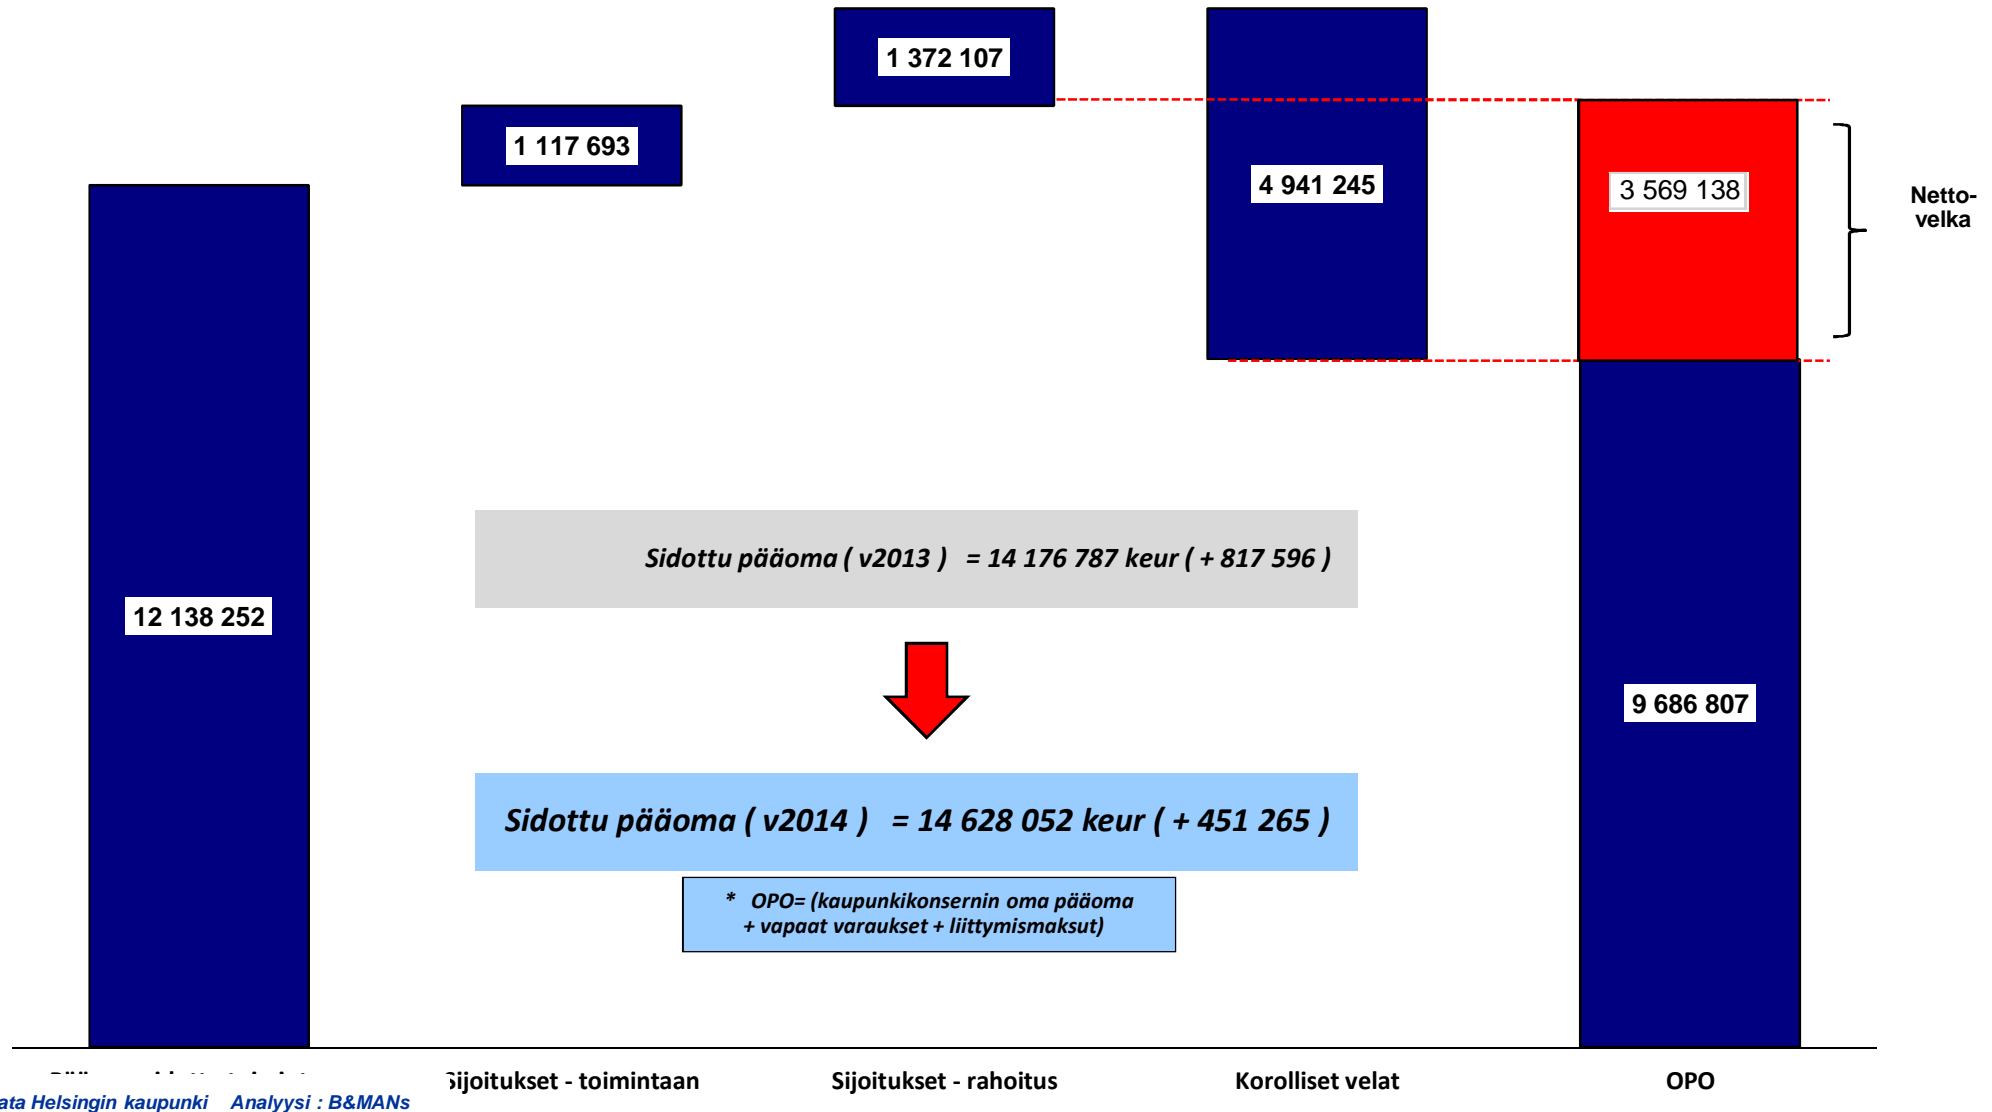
1 372 107

1 117 693

4 941 245

3 569 138

Netto-velka

12 138 252

Sidottu pääoma ( v2013 ) = 14 176 787 keur ( + 817 596 )

9 686 807

Sidottu pääoma ( v2014 ) = 14 628 052 keur ( + 451 265 )

* OPO= (kaupunkikonsernin oma pääoma + vapaat varaukset + liittymismaksut)

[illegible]

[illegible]ijoitukset - toimintaan

Sijoitukset - rahoitus

Korolliset velat

OPO

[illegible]ata Helsingin kaupunki Analyysi : B&MANs